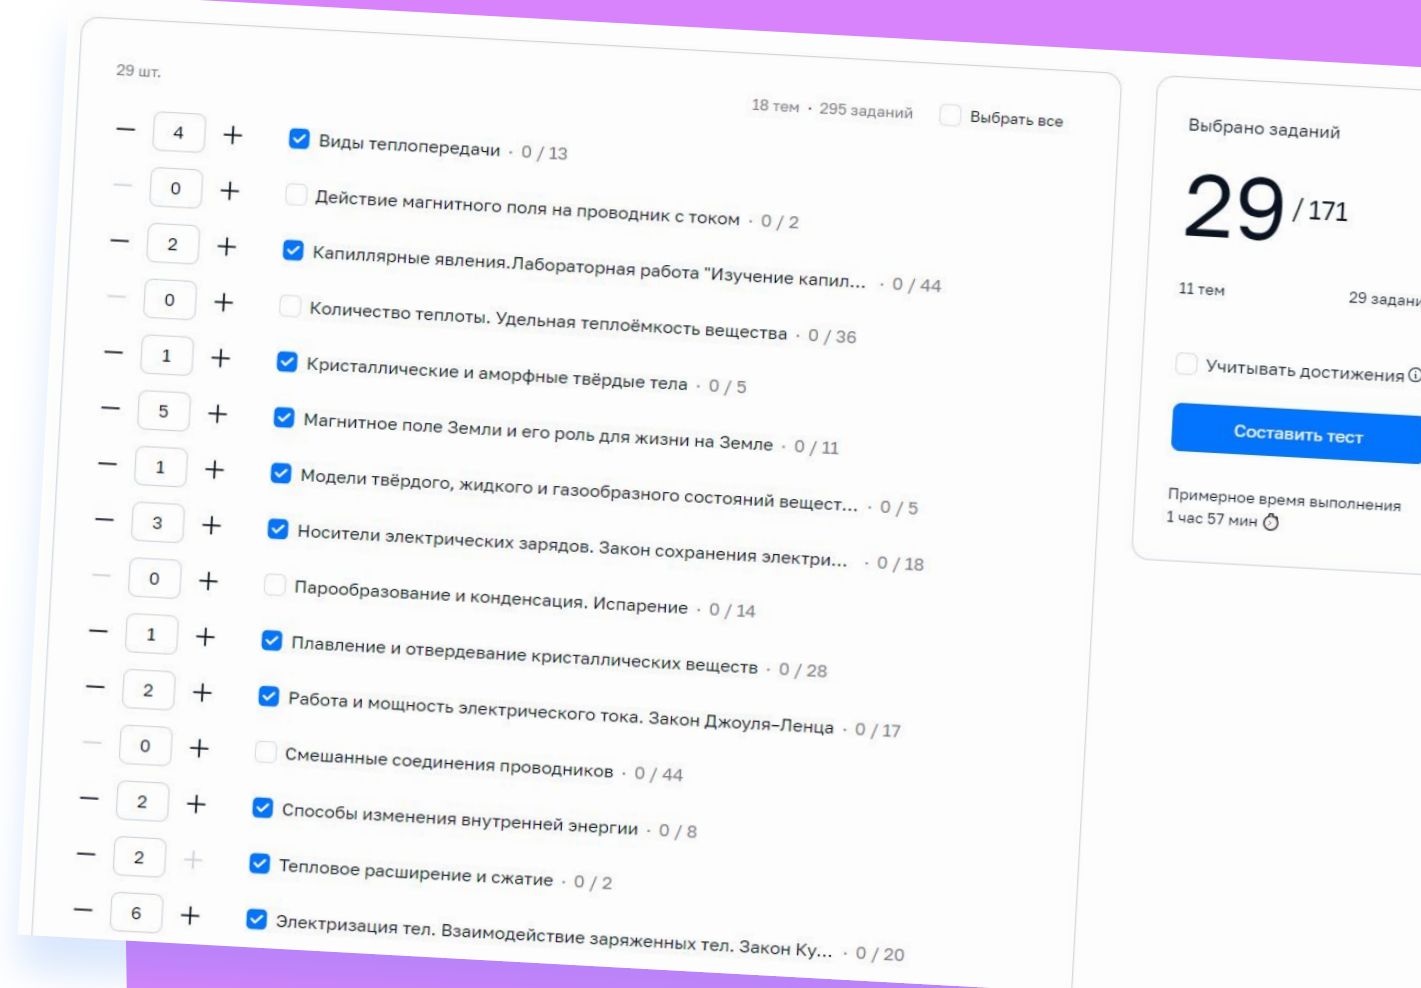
29 шт.

18 тем · 295 заданий

Выбрать все

− 4 + Виды теплопередачи · 0 / 13

− 0 + Действие магнитного поля на проводник с током · 0 / 2

− 2 + Капиллярные явления.Лабораторная работа "Изучение капил... · 0 / 44

− 0 + Количество теплоты. Удельная теплоёмкость вещества · 0 / 36

− 1 + Кристаллические и аморфные твёрдые тела · 0 / 5

− 5 + Магнитное поле Земли и его роль для жизни на Земле · 0 / 11

− 1 + Модели твёрдого, жидкого и газообразного состояний вещест... · 0 / 5

− 3 + Носители электрических зарядов. Закон сохранения электри... · 0 / 18

− 0 + Парообразование и конденсация. Испарение · 0 / 14

− 1 + Плавление и отвердевание кристаллических веществ · 0 / 28

− 2 + Работа и мощность электрического тока. Закон Джоуля–Ленца · 0 / 17

− 0 + Смешанные соединения проводников · 0 / 44

− 2 + Способы изменения внутренней энергии · 0 / 8

− 2 + Тепловое расширение и сжатие · 0 / 2

− 6 + Электризация тел. Взаимодействие заряженных тел. Закон Ку... · 0 / 20

Выбрано заданий

29 / 171

11 тем

29 задани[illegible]

Учитывать достижения

Составить тест

Примерное время выполнения
1 час 57 мин